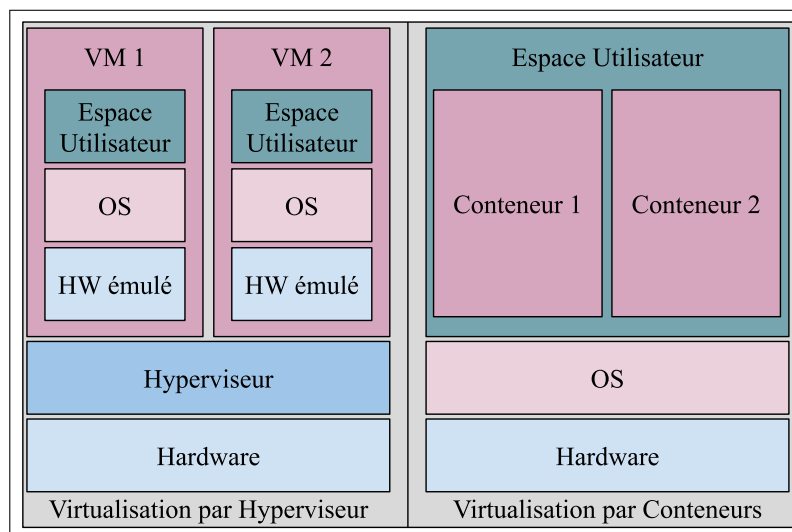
VM 1

Espace Utilisateur

OS

HW émulé

VM 2

Espace Utilisateur

OS

HW émulé

Hyperviseur

Hardware

Virtualisation par Hyperviseur

Espace Utilisateur

Conteneur 1

Conteneur 2

OS

Hardware

Virtualisation par Conteneurs